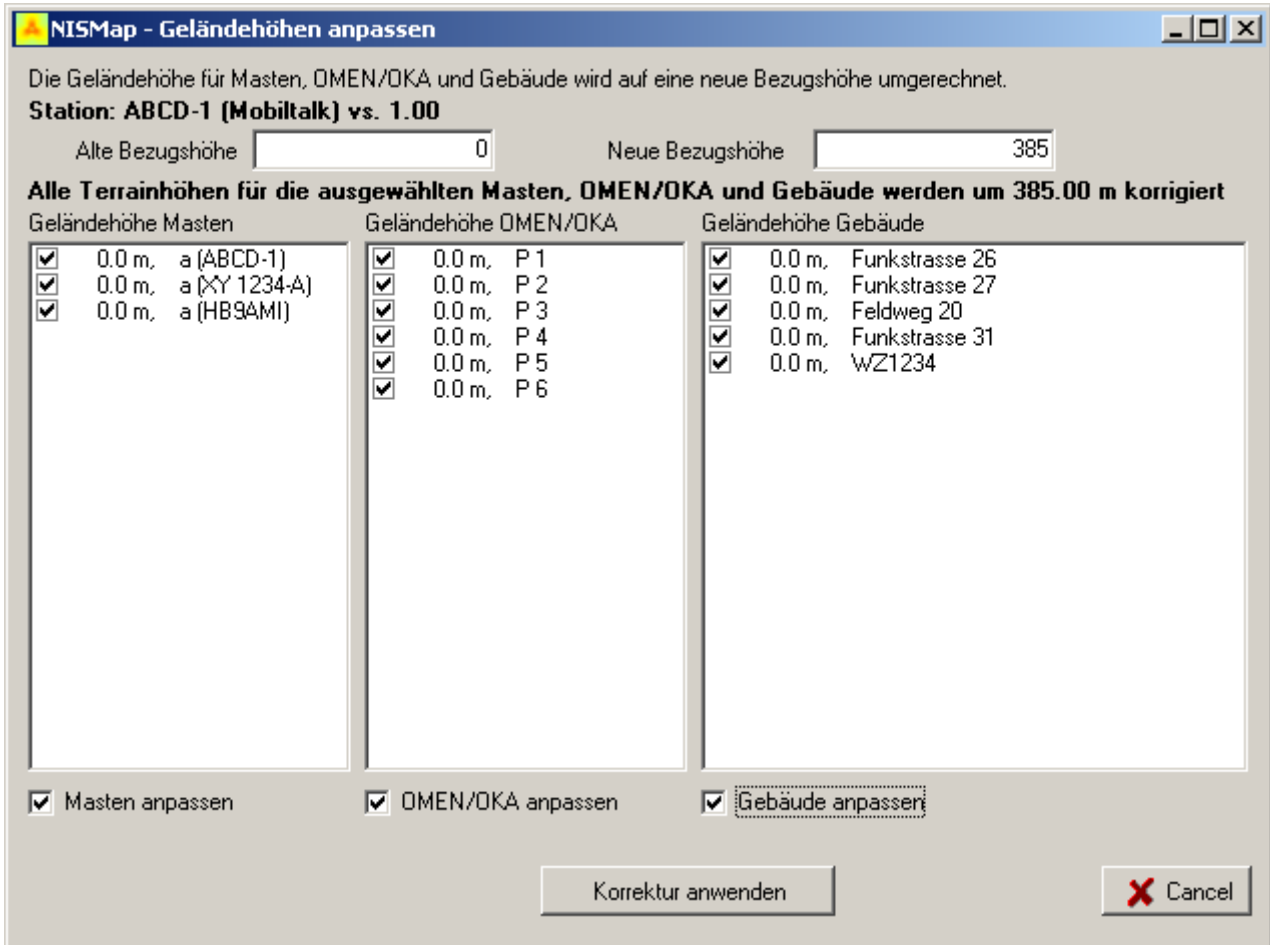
NISMap - Geländehöhen anpassen

Die Geländehöhe für Masten, OMEN/OKA und Gebäude wird auf eine neue Bezugshöhe umgerechnet.
Station: ABCD-1 (Mobiltalk) vs. 1.00

Alte Bezugshöhe 0 Neue Bezugshöhe 385

Alle Terrainhöhen für die ausgewählten Masten, OMEN/OKA und Gebäude werden um 385.00 m korrigiert

Geländehöhe Masten
0.0 m, a (ABCD-1)
0.0 m, a (XY 1234-A)
0.0 m, a (HB9AMI)

Geländehöhe OMEN/OKA
0.0 m, P 1
0.0 m, P 2
0.0 m, P 3
0.0 m, P 4
0.0 m, P 5
0.0 m, P 6

Geländehöhe Gebäude
0.0 m, Funkstrasse 26
0.0 m, Funkstrasse 27
0.0 m, Feldweg 20
0.0 m, Funkstrasse 31
0.0 m, WZ1234

Masten anpassen
OMEN/OKA anpassen
Gebäude anpassen

Korrektur anwenden
Cancel